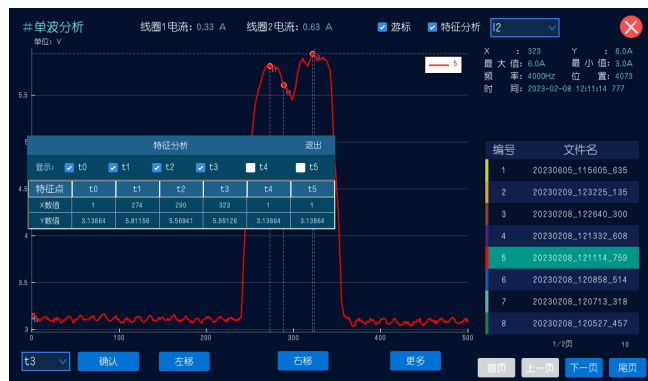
#单波分析

线圈1电流: 0.33 A　线圈2电流: 0.63 A

游标　特征分析　I2

单位: V

5

X : 323　Y : 6.0A
最大值: 6.0A　最小值: 3.0A
频率: 4000Hz　位置: 4073
时间: 2023-02-08 12:11:14 777

5.5

4.5

3.5

3

特征分析　退出

显示: t0　t1　t2　t3　t4　t5

| 特征点 | t0 | t1 | t2 | t3 | t4 | t5 |
|---|---|---|---|---|---|---|
| X数值 | 1 | 274 | 290 | 323 | 1 | 1 |
| Y数值 | 3.13864 | 5.81156 | 5.56841 | 5.95126 | 3.13864 | 3.13864 |

0　100　200　300　400　500

| 编号 | 文件名 |
|---|---|
| 1 | 20230605_115605_635 |
| 2 | 20230209_123225_135 |
| 3 | 20230208_122640_300 |
| 4 | 20230208_121332_608 |
| 5 | 20230208_121114_759 |
| 6 | 20230208_120858_514 |
| 7 | 20230208_120713_318 |
| 8 | 20230208_120527_457 |

1/2页　10

t3　确认　左移　右移　更多

首页　上一页　下一页　尾页